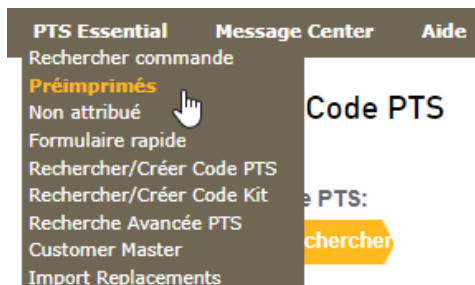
PTS Essential Message Center Aide
Rechercher commande
Préimprimés
Non attribué
Formulaire rapide
Rechercher/Créer Code PTS
Rechercher/Créer Code Kit
Recherche Avancée PTS
Customer Master
Import Replacements

Code PTS
e PTS:
chercher